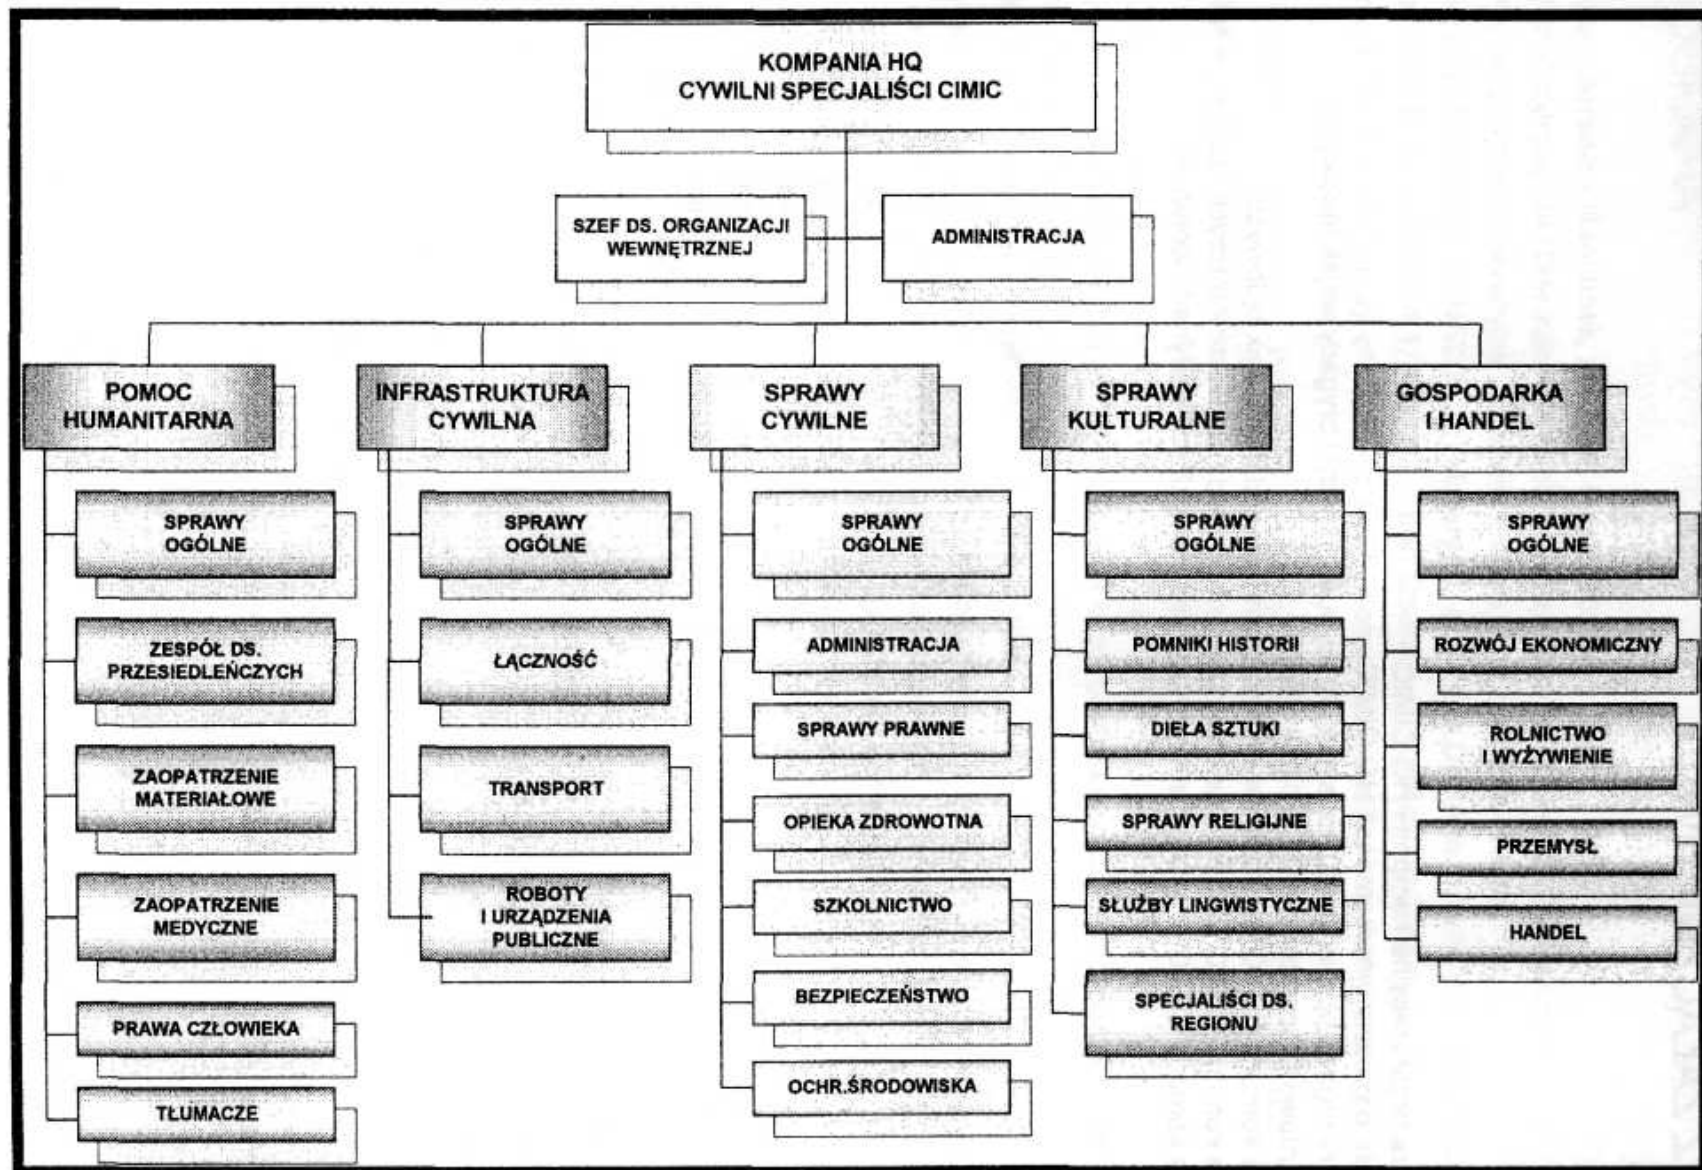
KOMPANIA HQ
CYWILNI SPECJALIŚCI CIMIC

SZEF DS. ORGANIZACJI WEWNĘTRZNEJ

ADMINISTRACJA

POMOC HUMANITARNA

SPRAWY OGÓLNE

ZESPÓŁ DS. PRZESIEDLEŃCZYCH

ZAOPATRZENIE MATERIAŁOWE

ZAOPATRZENIE MEDYCZNE

PRAWA CZŁOWIEKA

TŁUMACZE

INFRASTRUKTURA CYWILNA

SPRAWY OGÓLNE

ŁĄCZNOŚĆ

TRANSPORT

ROBOTY I URZĄDZENIA PUBLICZNE

SPRAWY CYWILNE

SPRAWY OGÓLNE

ADMINISTRACJA

SPRAWY PRAWNE

OPIEKA ZDROWOTNA

SZKOLNICTWO

BEZPIECZEŃSTWO

OCHR.ŚRODOWISKA

SPRAWY KULTURALNE

SPRAWY OGÓLNE

POMNIKI HISTORII

DZIEŁA SZTUKI

SPRAWY RELIGIJNE

SŁUŻBY LINGWISTYCZNE

SPECJALIŚCI DS. REGIONU

GOSPODARKA I HANDEL

SPRAWY OGÓLNE

ROZWÓJ EKONOMICZNY

ROLNICTWO I WYŻYWIENIE

PRZEMYSŁ

HANDEL